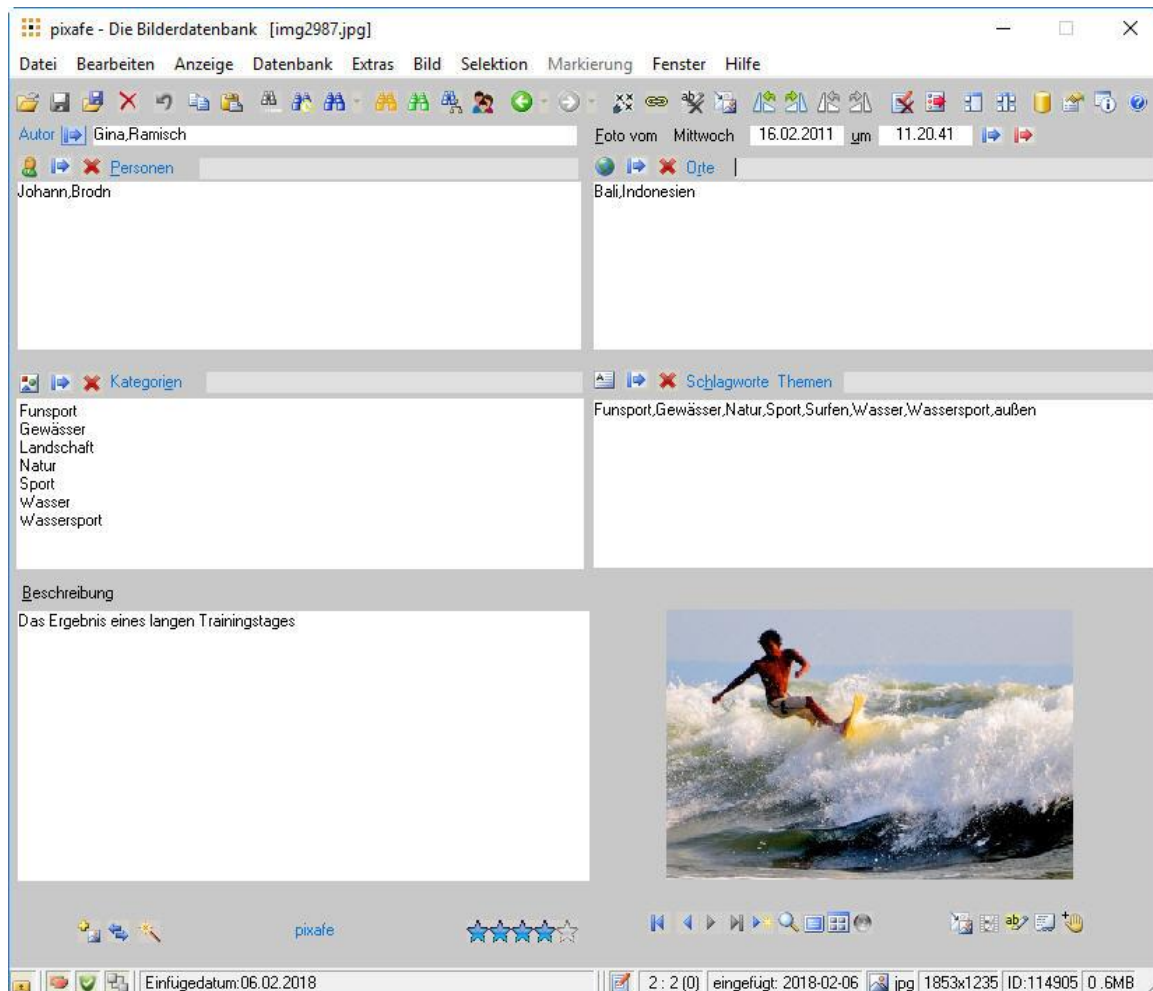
pixafe - Die Bilderdatenbank [img2987.jpg]

Datei Bearbeiten Anzeige Datenbank Extras Bild Selektion Markierung Fenster Hilfe

Autor Gina,Ramisch

Foto vom Mittwoch 16.02.2011 um 11.20.41

Personen

Johann,Brodn

Orte

Bali,Indonesien

Kategorien

Funsport
Gewässer
Landschaft
Natur
Sport
Wasser
Wassersport

Schlagworte Themen

Funsport,Gewässer,Natur,Sport,Surfen,Wasser,Wassersport,außen

Beschreibung

Das Ergebnis eines langen Trainingstages

pixafe

Einfügedatum:06.02.2018

2 : 2 (0) eingefügt: 2018-02-06 jpg 1853x1235 ID:114905 0.6MB